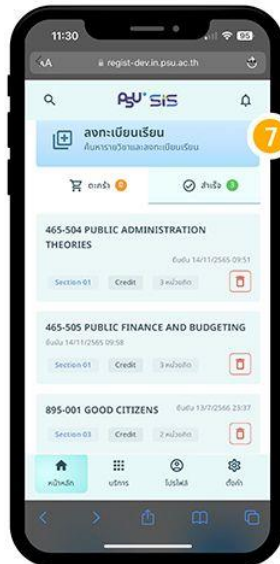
11:30

AA regist-dev.in.psu.ac.th

PSU SIS

ลงทะเบียนเรียน
ค้นหารายวิชาและลงทะเบียนเรียน

7

ตะกร้า 0

สำเร็จ 3

465-504 PUBLIC ADMINISTRATION THEORIES
ยืนยัน 14/11/2565 09:51
Section 01 Credit 3 หน่วยกิต

465-505 PUBLIC FINANCE AND BUDGETING
ยืนยัน 14/11/2565 09:58
Section 01 Credit 3 หน่วยกิต

895-001 GOOD CITIZENS
ยืนยัน 13/7/2566 23:37
Section 03 Credit 2 หน่วยกิต

หน้าหลัก บริการ โปรไฟล์ ตั้งค่า